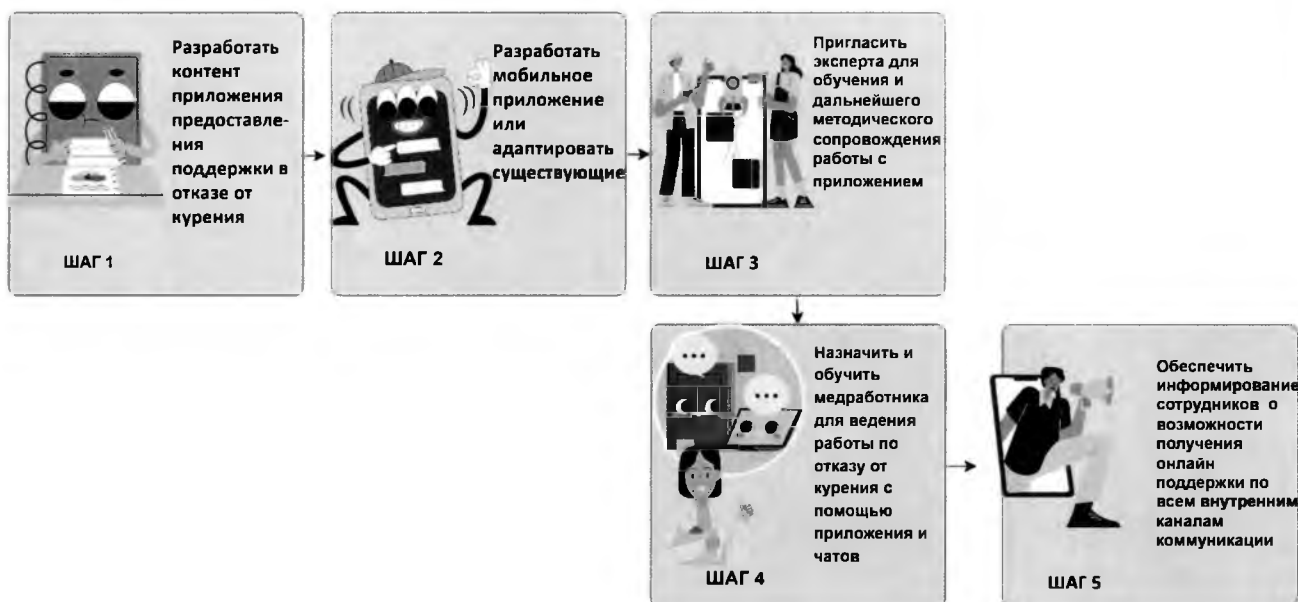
Разработать контент приложения предоставления поддержки в отказе от курения

ШАГ 1

Разработать мобильное приложение или адаптировать существующие

ШАГ 2

Пригласить эксперта для обучения и дальнейшего методического сопровождения работы с приложением

ШАГ 3

Назначить и обучить медработника для ведения работы по отказу от курения с помощью приложения и чатов

ШАГ 4

Обеспечить информирование сотрудников о возможности получения онлайн поддержки по всем внутренним каналам коммуникации

ШАГ 5